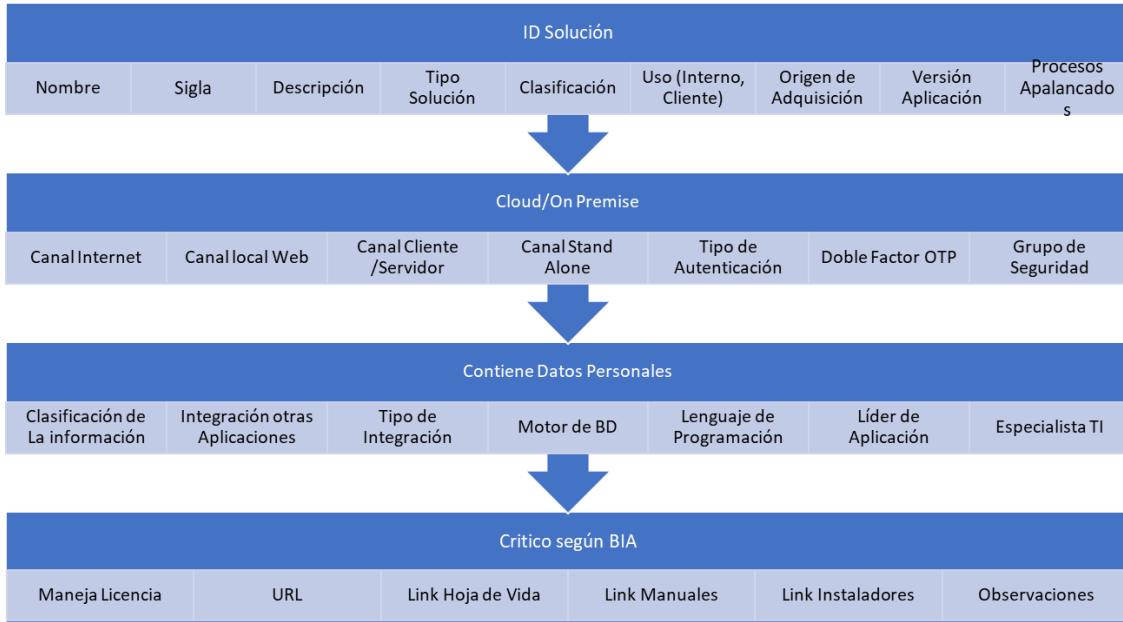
ID Solución

Nombre | Sigla | Descripción | Tipo Solución | Clasificación | Uso (Interno, Cliente) | Origen de Adquisición | Versión Aplicación | Procesos Apalancados

Cloud/On Premise

Canal Internet | Canal local Web | Canal Cliente /Servidor | Canal Stand Alone | Tipo de Autenticación | Doble Factor OTP | Grupo de Seguridad

Contiene Datos Personales

Clasificación de La información | Integración otras Aplicaciones | Tipo de Integración | Motor de BD | Lenguaje de Programación | Líder de Aplicación | Especialista TI

Critico según BIA

Maneja Licencia | URL | Link Hoja de Vida | Link Manuales | Link Instaladores | Observaciones